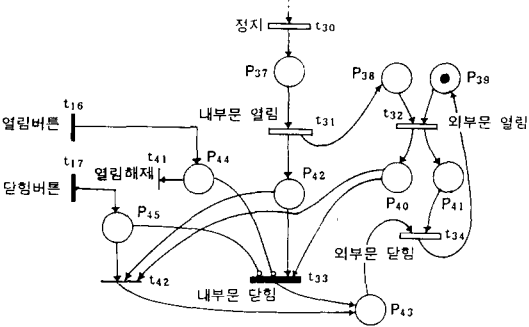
정지 $t_{30}$

$P_{37}$

$P_{38}$

$P_{39}$

$t_{16}$

열림버튼

내부문 열림

$t_{31}$

$t_{32}$

외부문 열림

$t_{17}$

$t_{41}$

$P_{44}$

닫힘버튼

열림해제

$P_{42}$

$P_{40}$

$P_{41}$

$P_{45}$

$t_{34}$

외부문 닫힘

$t_{42}$

$t_{33}$

내부문 닫힘

$P_{43}$